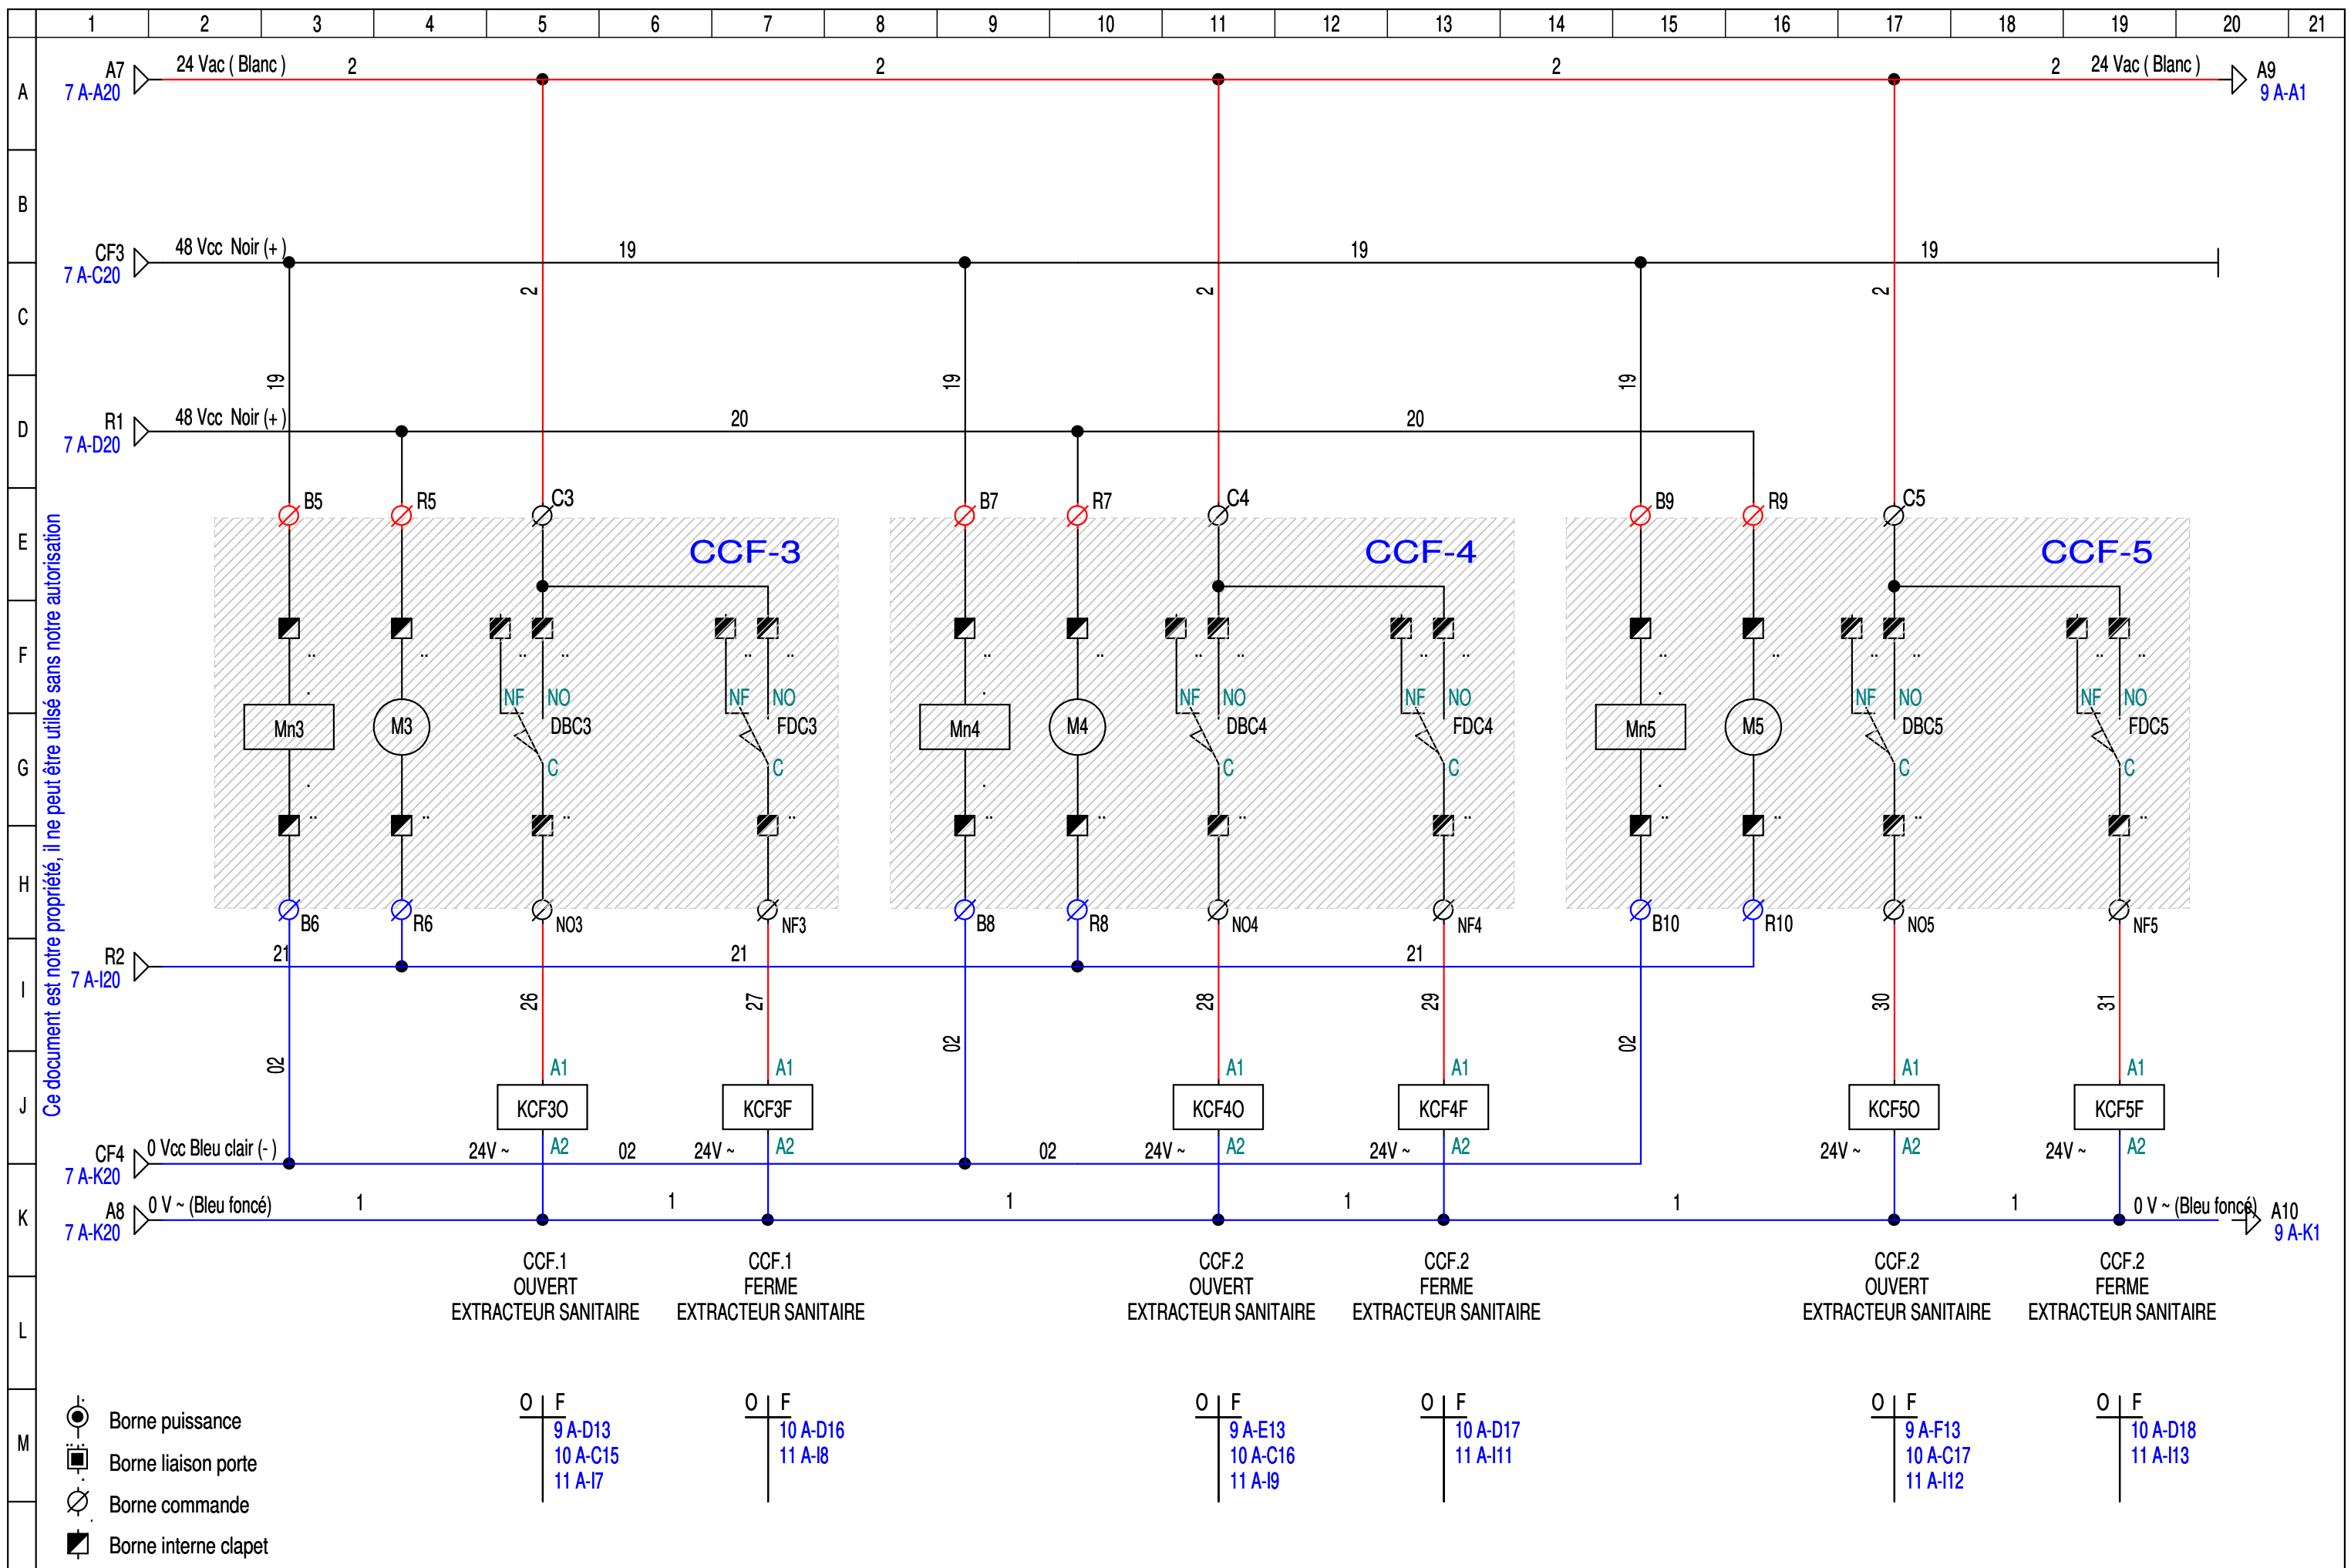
1 2 3 4 5 6 7 8 9 10 11 12 13 14 15 16 17 18 19 20 21

A B C D E F G H I J K L M

Ce document est notre propriété, il ne peut être utilisé sans notre autorisation

A7
7 A-A20
24 Vac ( Blanc ) 2 2 2 2 24 Vac ( Blanc )
A9
9 A-A1

CF3
7 A-C20
48 Vcc Noir (+) 19 19 19

R1
7 A-D20
48 Vcc Noir (+) 20 20

2 2 2
19 19 19

CCF-3
B5 R5 C3
Mn3 M3
NF NO DBC3
NF NO FDC3
C C
B6 R6 NO3 NF3

CCF-4
B7 R7 C4
Mn4 M4
NF NO DBC4
NF NO FDC4
C C
B8 R8 NO4 NF4

CCF-5
B9 R9 C5
Mn5 M5
NF NO DBC5
NF NO FDC5
C C
B10 R10 NO5 NF5

R2
7 A-I20
21 21 21

26 27 28 29 30 31
02 02 02

A1 A1 A1 A1 A1 A1
KCF3O KCF3F KCF4O KCF4F KCF5O KCF5F
A2 A2 A2 A2 A2 A2

CF4
7 A-K20
0 Vcc Bleu clair (-)
24V ~ 02 24V ~ 02 24V ~ 24V ~ 24V ~ 24V ~

A8
7 A-K20
0 V ~ (Bleu foncé) 1 1 1 1 1 1 0 V ~ (Bleu foncé)
A10
9 A-K1

CCF.1
OUVERT
EXTRACTEUR SANITAIRE

CCF.1
FERME
EXTRACTEUR SANITAIRE

CCF.2
OUVERT
EXTRACTEUR SANITAIRE

CCF.2
FERME
EXTRACTEUR SANITAIRE

CCF.2
OUVERT
EXTRACTEUR SANITAIRE

CCF.2
FERME
EXTRACTEUR SANITAIRE

Borne puissance
Borne liaison porte
Borne commande
Borne interne clapet

O | F
9 A-D13
10 A-C15
11 A-I7

O | F
10 A-D16
11 A-I8

O | F
9 A-E13
10 A-C16
11 A-I9

O | F
10 A-D17
11 A-I11

O | F
9 A-F13
10 A-C17
11 A-I12

O | F
10 A-D18
11 A-I13